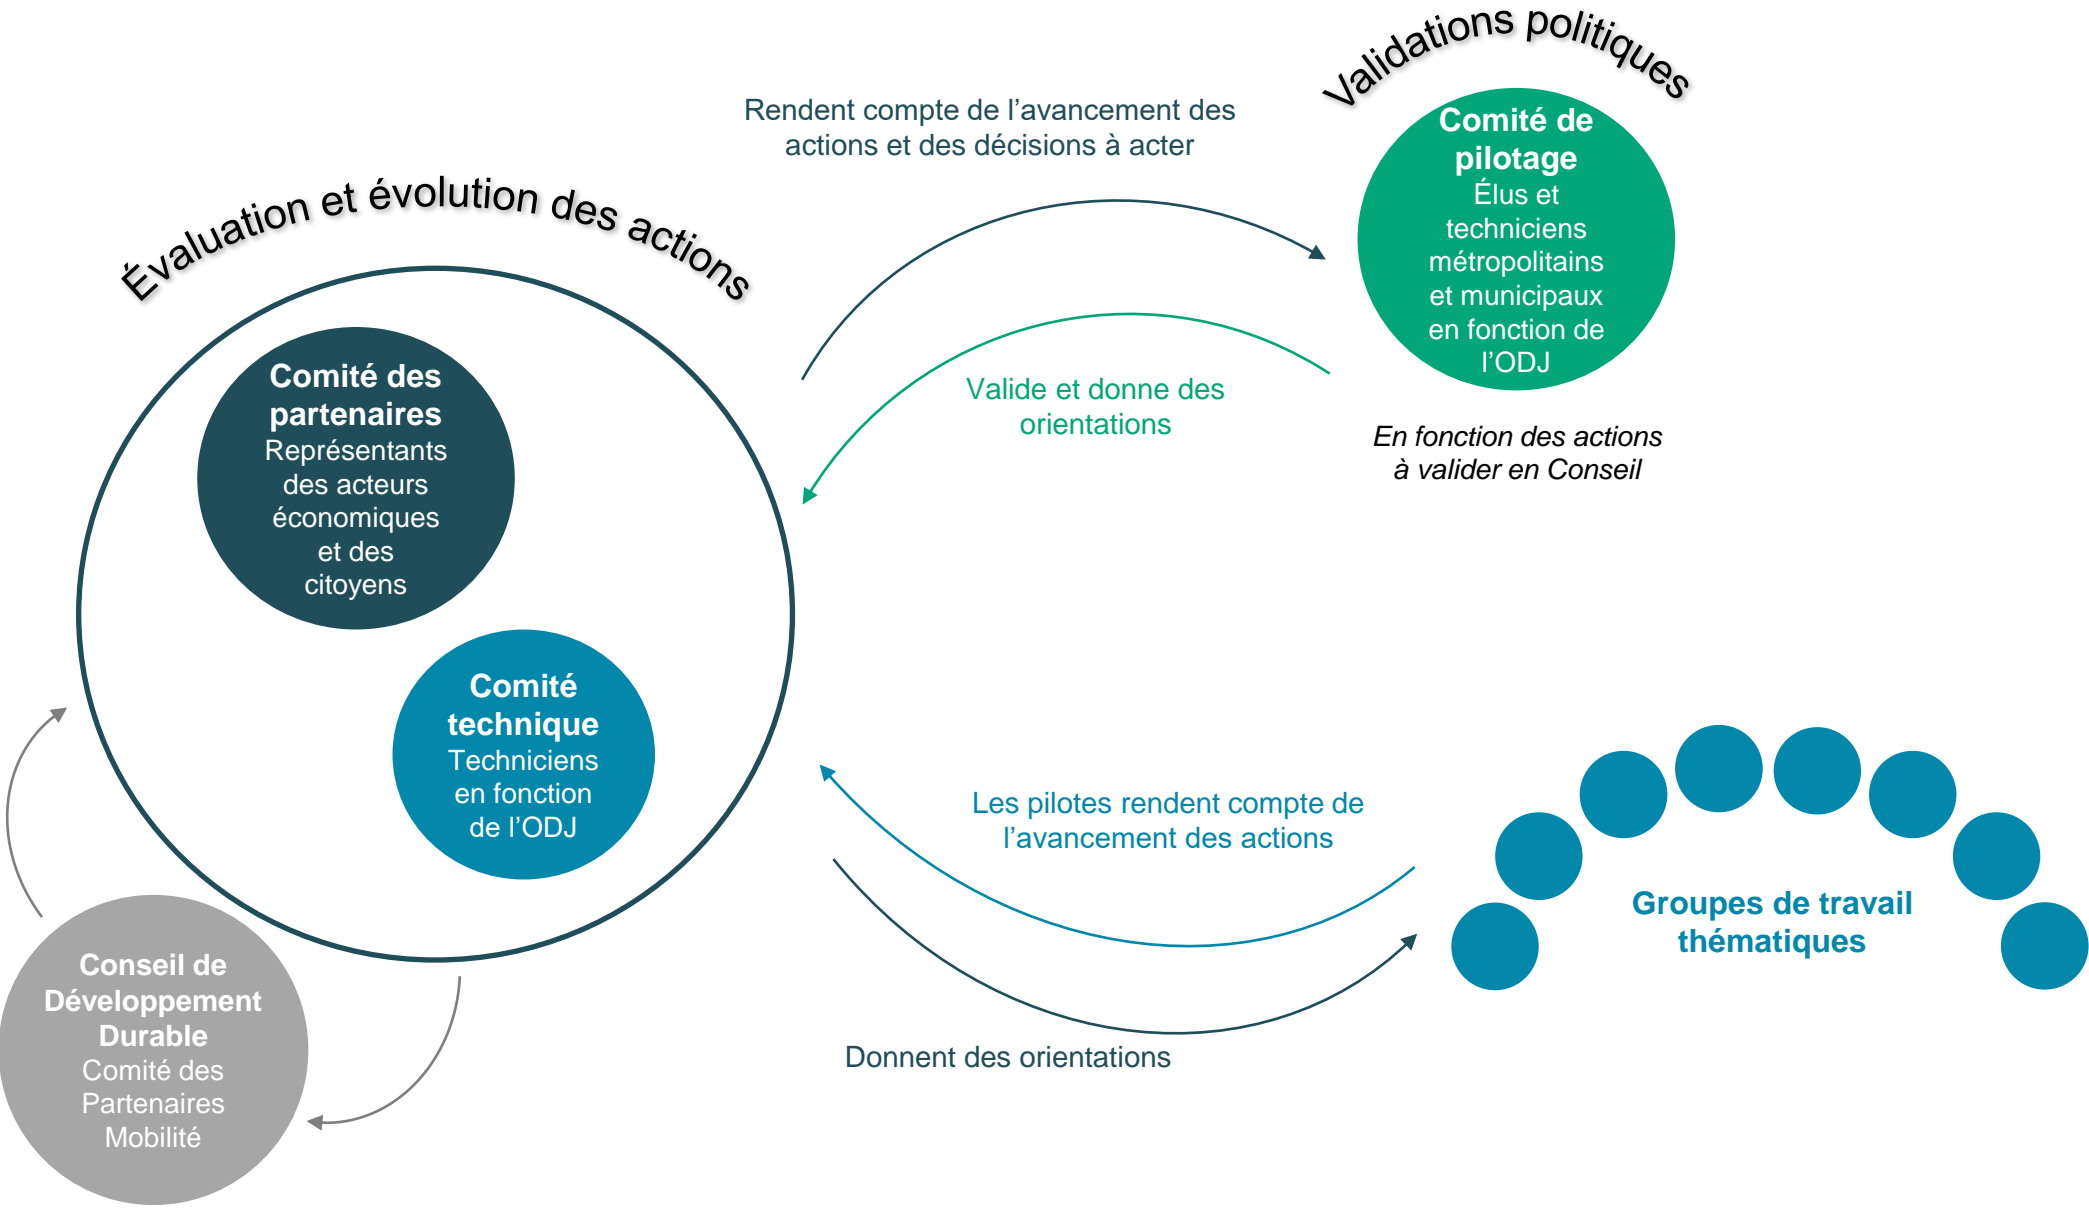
Évaluation et évolution des actions

Comité des partenaires
Représentants des acteurs économiques et des citoyens

Comité technique
Techniciens en fonction de l'ODJ

Conseil de Développement Durable
Comité des Partenaires Mobilité

Rendent compte de l'avancement des actions et des décisions à acter

Validations politiques

Comité de pilotage
Élus et techniciens métropolitains et municipaux en fonction de l'ODJ

Valide et donne des orientations

*En fonction des actions à valider en Conseil*

Les pilotes rendent compte de l'avancement des actions

Groupes de travail thématiques

Donnent des orientations